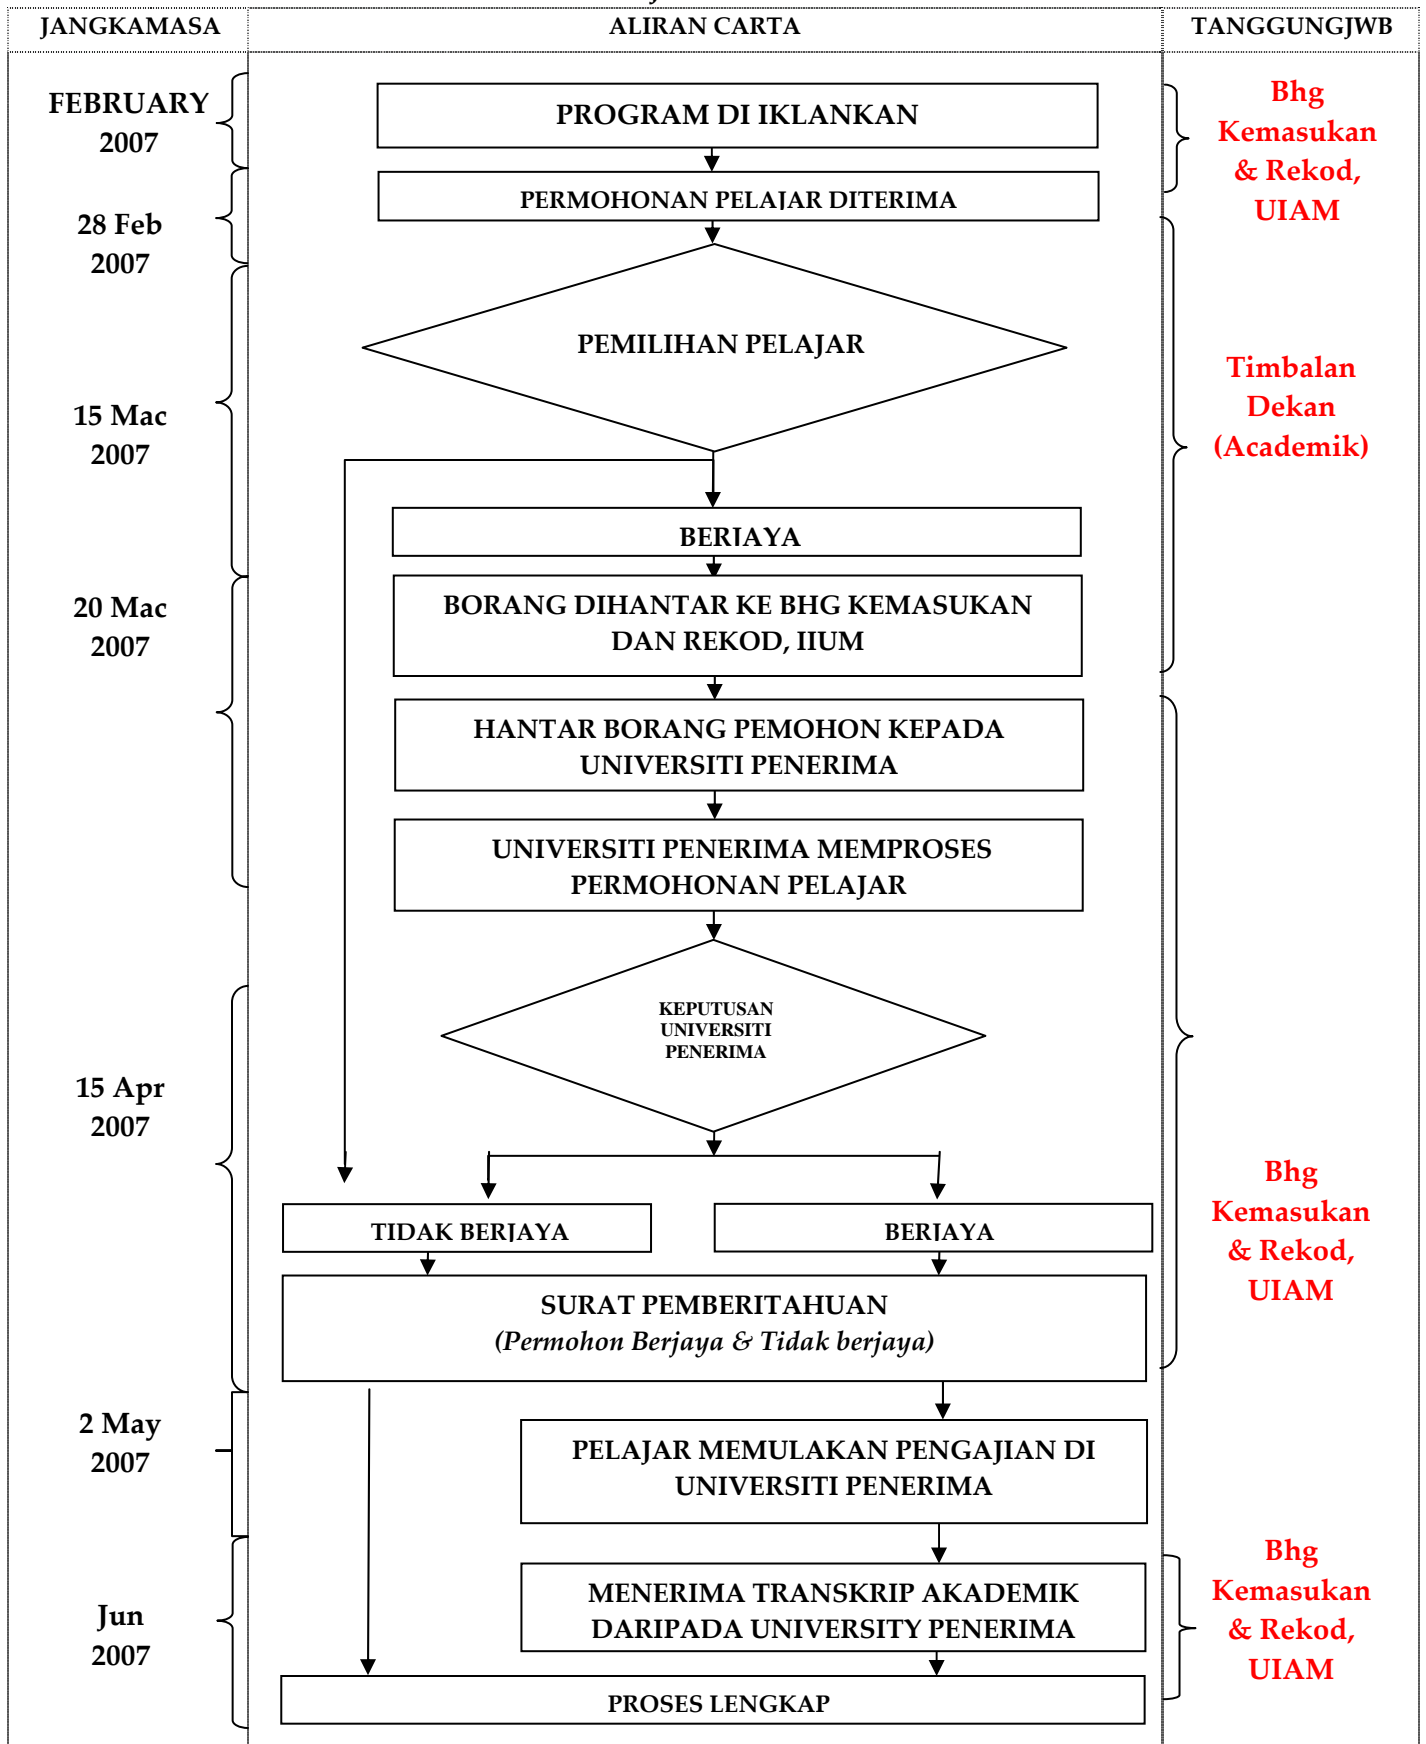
JANGKAMASA

ALIRAN CARTA

TANGGUNGJWB

FEBRUARY 2007

28 Feb 2007

15 Mac 2007

20 Mac 2007

15 Apr 2007

2 May 2007

Jun 2007

PROGRAM DI IKLANKAN

PERMOHONAN PELAJAR DITERIMA

PEMILIHAN PELAJAR

BERJAYA

BORANG DIHANTAR KE BHG KEMASUKAN DAN REKOD, IIUM

HANTAR BORANG PEMOHON KEPADA UNIVERSITI PENERIMA

UNIVERSITI PENERIMA MEMPROSES PERMOHONAN PELAJAR

KEPUTUSAN UNIVERSITI PENERIMA

TIDAK BERJAYA

BERJAYA

SURAT PEMBERITAHUAN
(Permohon Berjaya & Tidak berjaya)

PELAJAR MEMULAKAN PENGAJIAN DI UNIVERSITI PENERIMA

MENERIMA TRANSKRIP AKADEMIK DARIPADA UNIVERSITY PENERIMA

PROSES LENGKAP

Bhg Kemasukan & Rekod, UIAM

Timbalan Dekan (Academik)

Bhg Kemasukan & Rekod, UIAM

Bhg Kemasukan & Rekod, UIAM